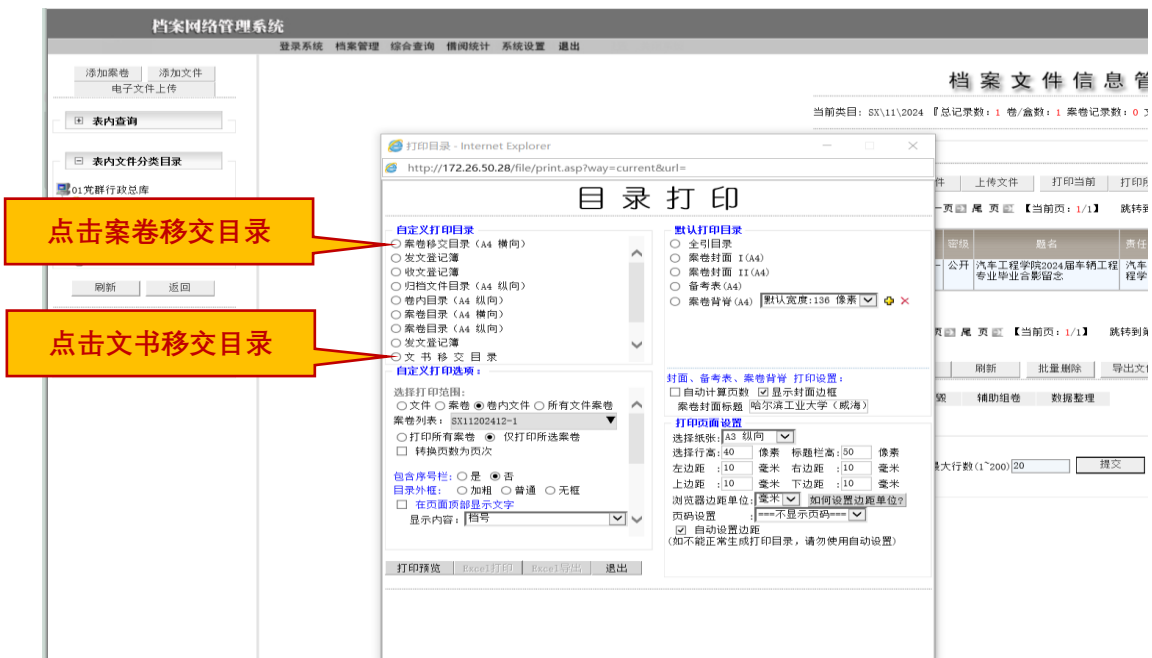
档案网络管理系统

登录系统 档案管理 综合查询 借阅统计 系统设置 退出

添加案卷 添加文件
电子文件上传

表内查询

表内文件分类目录

01党群行政总库

刷新 返回

点击案卷移交目录

点击文书移交目录

档 案 文 件 信 息 管

当前类目：SX\11\2024 『总记录数：1 卷/盒数：1 案卷记录数：0

件 上传文件 打印当前 打印

一页 尾 页 【当前页：1/1】 跳转到

密级 题名 责任

公开 汽车工程学院2024届车辆工程专业毕业合影留念 汽车工程学

页 尾 页 【当前页：1/1】 跳转到

刷新 批量删除 导出文

辅助组卷 数据整理

最大行数(1~200) 20 提交

打印目录 - Internet Explorer

http://172.26.50.28/file/print.asp?way=current&url=

目 录 打 印

自定义打印目录
○ 案卷移交目录（A4 横向）
○ 发文登记簿
○ 收文登记簿
○ 归档文件目录（A4 纵向）
○ 卷内目录（A4 纵向）
○ 案卷目录（A4 横向）
○ 案卷目录（A4 纵向）
○ 发文登记簿
○ 文 书 移 交 目 录

默认打印目录
○ 全引目录
○ 案卷封面 I(A4)
○ 案卷封面 II(A4)
○ 备考表(A4)
○ 案卷背脊(A4) 默认宽度:136 像素

自定义打印选项：
选择打印范围：
○ 文件 ○ 案卷 ◉ 卷内文件 ○ 所有文件案卷
案卷列表：SX11202412-1
○ 打印所有案卷 ◉ 仅打印所选案卷
☐ 转换页数为页次

包含序号栏：○ 是 ◉ 否
目录外框：○ 加粗 ○ 普通 ○ 无框
☐ 在页面顶部显示文字
显示内容：档号

封面、备考表、案卷背脊 打印设置：
☐ 自动计算页数 ☑ 显示封面边框
案卷封面标题 哈尔滨工业大学（威海）

打印页面设置
选择纸张：A3 纵向
选择行高：40 像素 标题栏高：50 像素
左边距 ：10 毫米 右边距 ：10 毫米
上边距 ：10 毫米 下边距 ：10 毫米
浏览器边距单位：毫米 如何设置边距单位?
页码设置 ===不显示页码===
☑ 自动设置边距
(如不能正常生成打印目录，请勿使用自动设置)

打印预览 Excel打印 Excel导出 退出